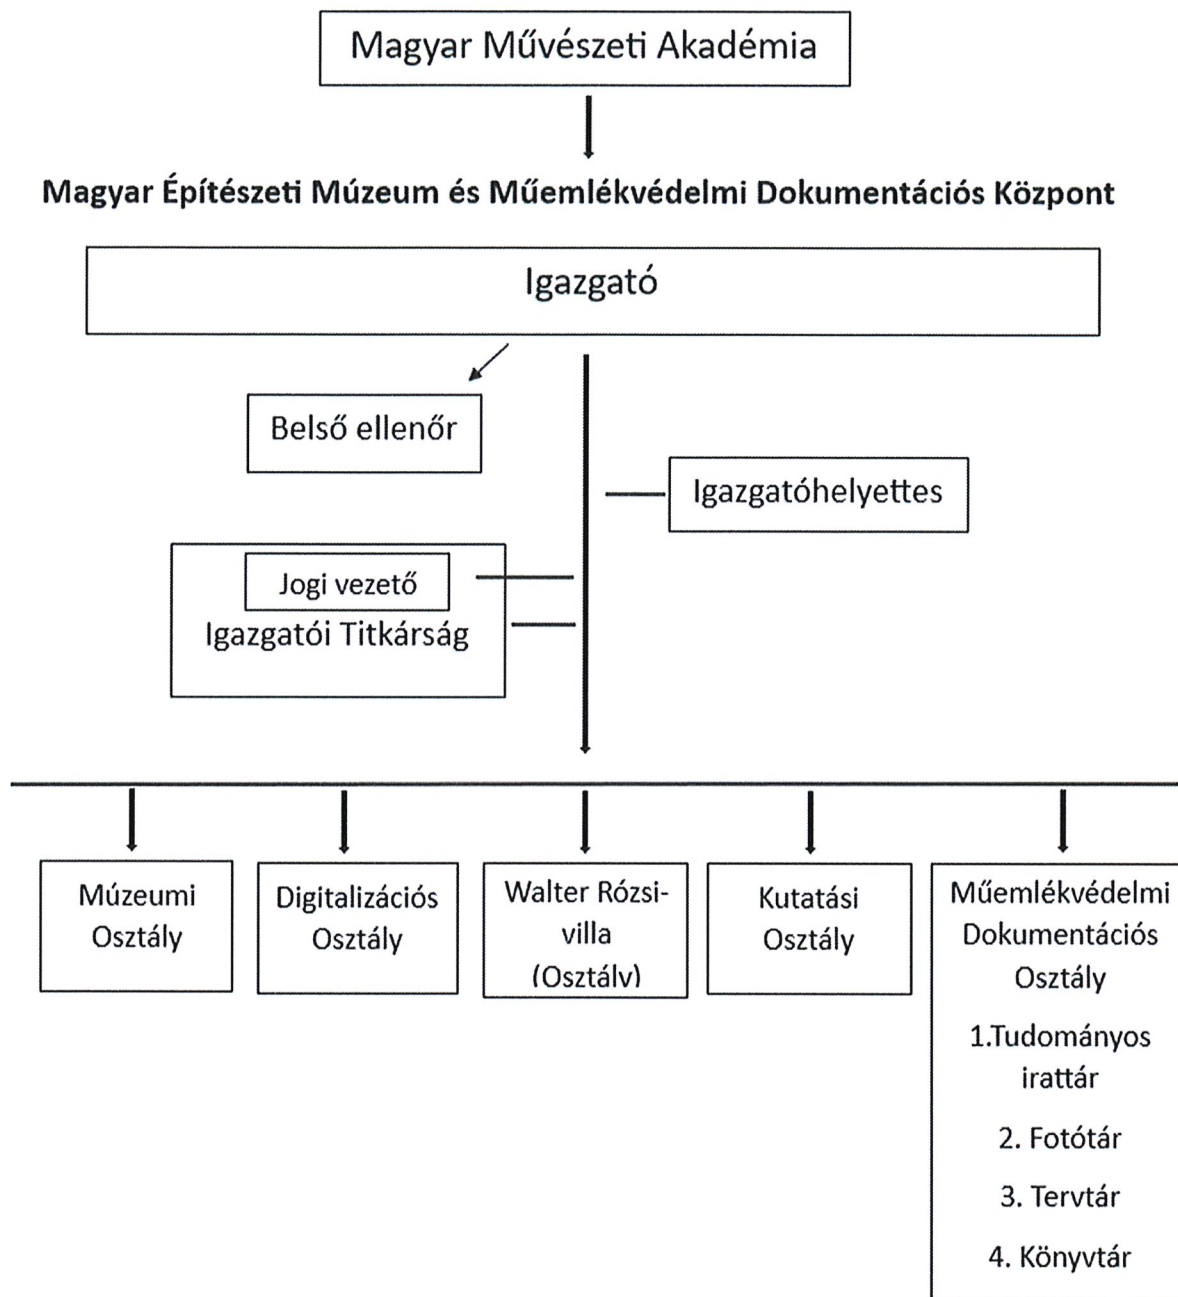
Magyar Művészeti Akadémia

Magyar Építészeti Múzeum és Műemlékvédelmi Dokumentációs Központ

Igazgató

Belső ellenőr

Igazgatóhelyettes

Jogi vezető

Igazgatói Titkárság

Múzeumi Osztály

Digitalizációs Osztály

Walter Rózsi-villa (Osztály)

Kutatási Osztály

Műemlékvédelmi Dokumentációs Osztály

1.Tudományos irattár

2. Fotótár

3. Tervtár

4. Könyvtár